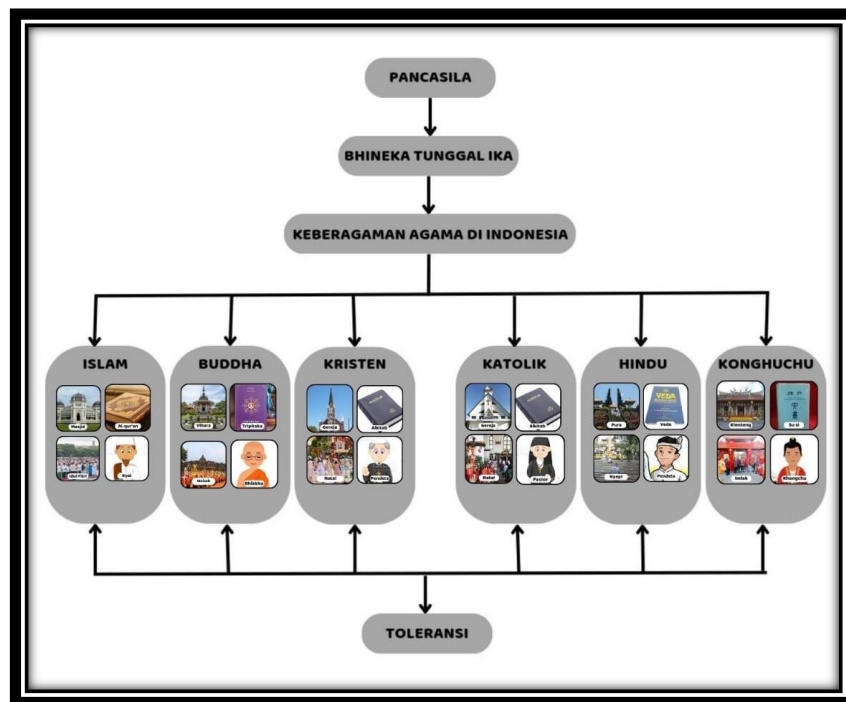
PANCASILA

BHINEKA TUNGGAL IKA

KEBERAGAMAN AGAMA DI INDONESIA

ISLAM
Masjid
Al-qur'an
Idul Fitri
Kyai

BUDDHA
Vihara
Tripitaka
Waisak
Bhikkhu

KRISTEN
Gereja
Alkitab
Natal
Pendeta

KATOLIK
Gereja
Alkitab
Natal
Pastor

HINDU
Pura
Veda
Nyepi
Pendeta

KONGHUCHU
Klenteng
Su si
Imlek
Khongchu

TOLERANSI